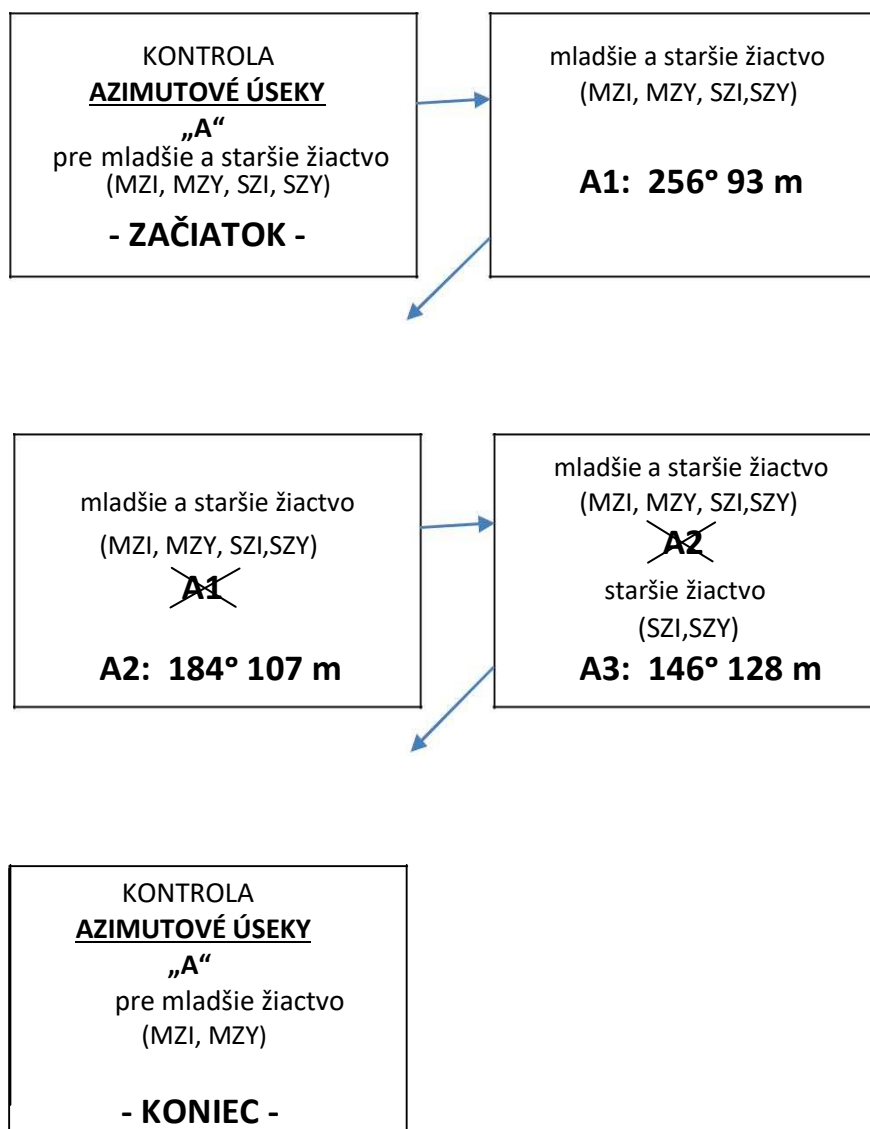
KONTROLA
AZIMUTOVÉ ÚSEKY
„A“
pre mladšie a staršie žiactvo
(MZI, MZY, SZI, SZY)

- ZAČIATOK -

mladšie a staršie žiactvo
(MZI, MZY, SZI,SZY)

A1: 256° 93 m

mladšie a staršie žiactvo
(MZI, MZY, SZI,SZY)

A1

A2: 184° 107 m

mladšie a staršie žiactvo
(MZI, MZY, SZI,SZY)

A2

staršie žiactvo
(SZI,SZY)

A3: 146° 128 m

KONTROLA
AZIMUTOVÉ ÚSEKY
„A“
pre mladšie žiactvo
(MZI, MZY)

- KONIEC -